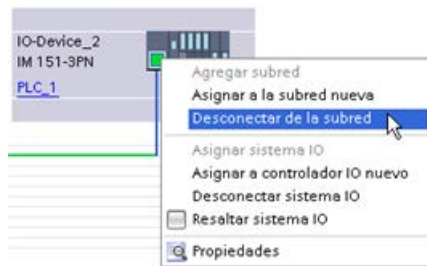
IO-Device_2
IM 151-3PN
PLC_1

Agregar subred
Asignar a la subred nueva
Desconectar de la subred
Asignar sistema IO
Asignar a controlador IO nuevo
Desconectar sistema IO
Resaltar sistema IO
Propiedades